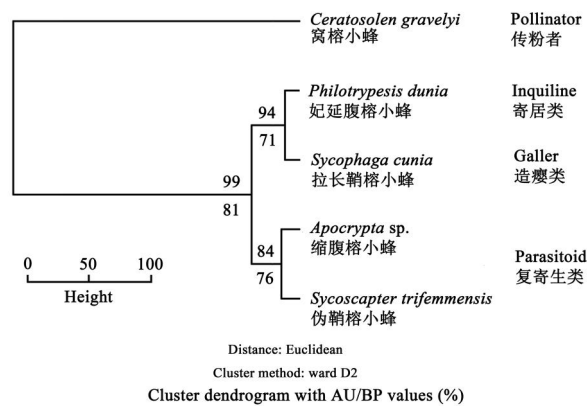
Ceratosolen gravelyi
窝榕小蜂

Pollinator
传粉者

94
71

Philotrypesis dunia
妃延腹榕小蜂

Inquiline
寄居类

Sycophaga cunia
拉长鞘榕小蜂

Galler
造瘿类

99
81

84
76

Apocrypta sp.
缩腹榕小蜂

Sycoscapter trifemmensis
伪鞘榕小蜂

Parasitoid
复寄生类

0 50 100
Height

Distance: Euclidean

Cluster method: ward D2

Cluster dendrogram with AU/BP values (%)